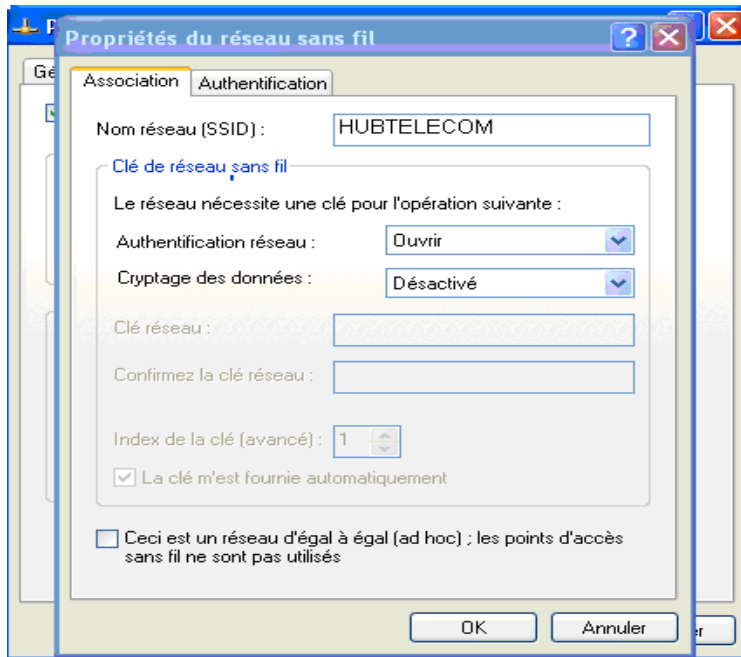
P

Gé

Propriétés du réseau sans fil

?

Association

Authentification

Nom réseau (SSID) :

HUBTELECOM

Clé de réseau sans fil

Le réseau nécessite une clé pour l'opération suivante :

Authentification réseau :

Ouvrir

Cryptage des données :

Désactivé

Clé réseau :

Confirmez la clé réseau :

Index de la clé (avancé) :

1

La clé m'est fournie automatiquement

Ceci est un réseau d'égal à égal (ad hoc) ; les points d'accès sans fil ne sont pas utilisés

OK

Annuler

er